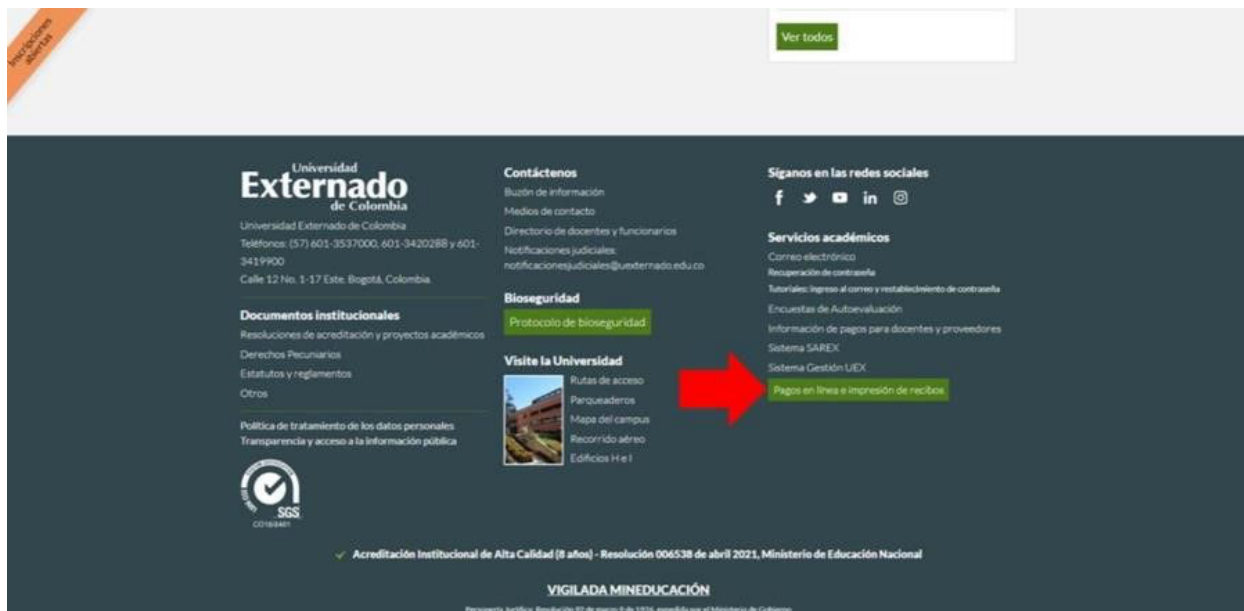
Inscripciones abiertas

Ver todos

Universidad
Externado
de Colombia

Universidad Externado de Colombia
Teléfonos: (57) 601-3537000, 601-3420288 y 601-3419900
Calle 12 No. 1-17 Este, Bogotá, Colombia.

Documentos institucionales
Resoluciones de acreditación y proyectos académicos
Derechos Pecuniarios
Estatutos y reglamentos
Otros

Política de tratamiento de los datos personales
Transparencia y acceso a la información pública

SGS
CO18/8401

Contáctenos
Buzón de información
Medios de contacto
Directorio de docentes y funcionarios
Notificaciones judiciales: notificacionesjudiciales@uexternado.edu.co

Bioseguridad
Protocolo de bioseguridad

Visite la Universidad
Rutas de acceso
Parqueaderos
Mapa del campus
Recorrido aéreo
Edificios H e I

Síganos en las redes sociales

Servicios académicos
Correo electrónico
Recuperación de contraseña
Tutoriales: ingreso al correo y restablecimiento de contraseña
Encuestas de Autoevaluación
Información de pagos para docentes y proveedores
Sistema SAREX
Sistema Gestión UEX
Pagos en línea e impresión de recibos

Acreditación Institucional de Alta Calidad (8 años) - Resolución 006538 de abril 2021, Ministerio de Educación Nacional

VIGILADA MINEDUCACIÓN

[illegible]